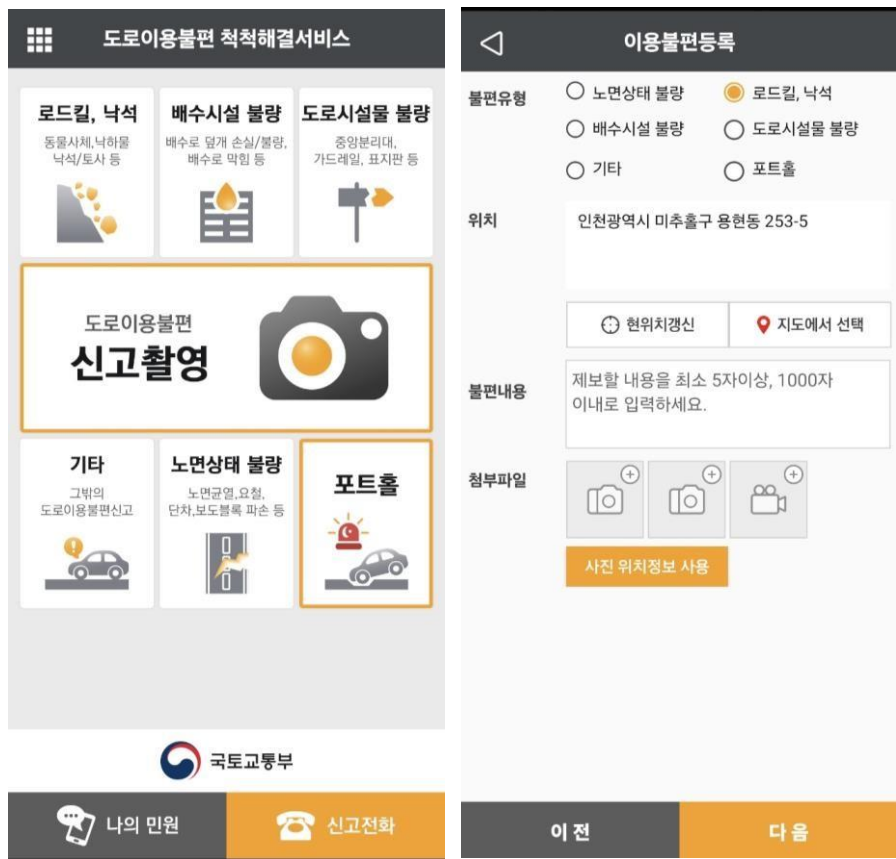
도로이용불편 척척해결서비스

로드킬, 낙석
동물사체,낙하물 낙석/토사 등

배수시설 불량
배수로 덮개 손실/불량, 배수로 막힘 등

도로시설물 불량
중앙분리대, 가드레일, 표지판 등

도로이용불편
신고촬영

기타
그밖의 도로이용불편신고

노면상태 불량
노면균열,요철, 단차,보도블록 파손 등

포트홀

국토교통부

나의 민원

신고전화

이용불편등록

불편유형
노면상태 불량
로드킬, 낙석
배수시설 불량
도로시설물 불량
기타
포트홀

위치
인천광역시 미추홀구 용현동 253-5

현위치갱신
지도에서 선택

불편내용
제보할 내용을 최소 5자이상, 1000자 이내로 입력하세요.

첨부파일

사진 위치정보 사용

이 전
다 음